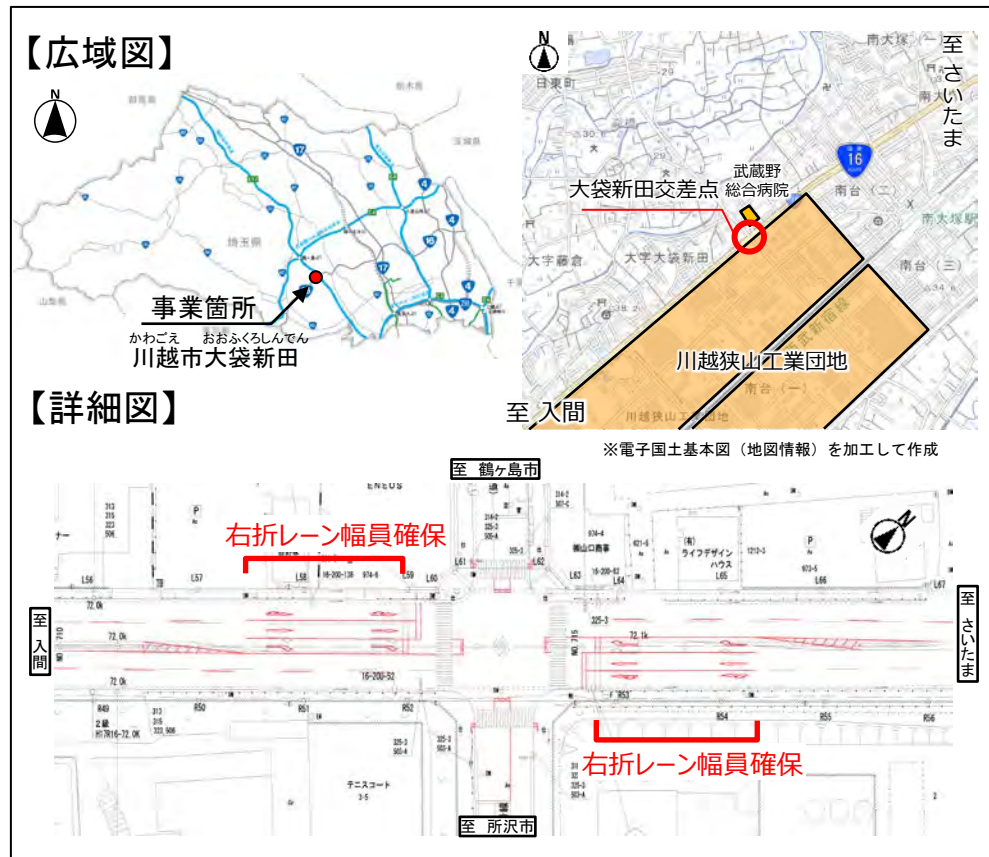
【広域図】

N

埼玉県

17

4

16

事業箇所

かわごえ　おおふくろしんでん
川越市大袋新田

N

南大塚

至さいたま

日東町

16

武蔵野総合病院

大袋新田交差点

南台（二）

南大塚駅

大字藤倉

大字大袋新田

南台（三）

川越狭山工業団地

南台（一）

至 入間

川越狭山工業団地

【詳細図】

※電子国土基本図（地図情報）を加工して作成

至 鶴ヶ島市

ENEOS

右折レーン幅員確保

L56

L57

L58

L59

L60

L61

L62

L63

L64

L65

L66

L67

ライフデザインハウス

至入間

至さいたま

72.0k

72.1k

16-200-52

R49

R50

R51

R52

R53

R54

R55

R56

テニスコート

右折レーン幅員確保

至 所沢市